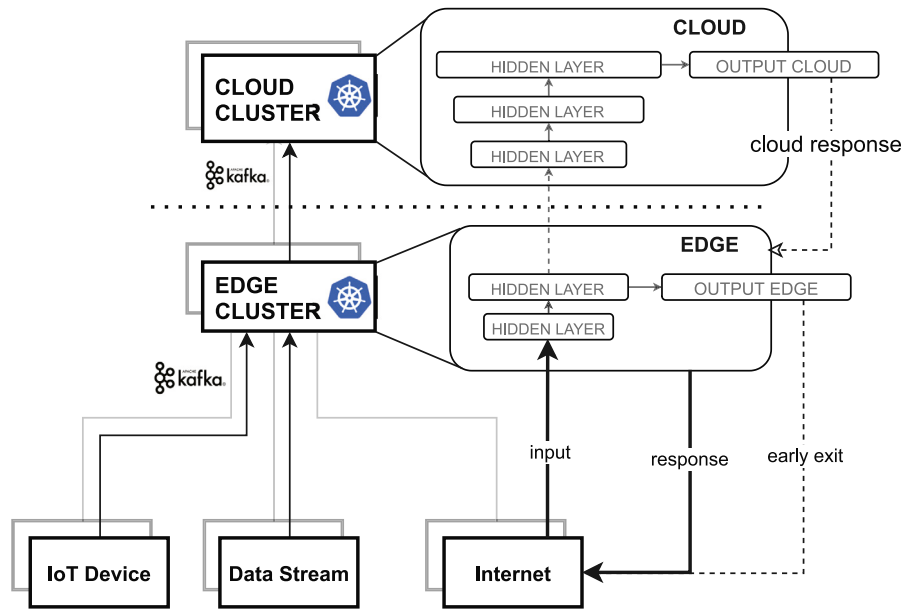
CLOUD
HIDDEN LAYER
OUTPUT CLOUD
HIDDEN LAYER
HIDDEN LAYER
CLOUD CLUSTER
cloud response
kafka
EDGE
HIDDEN LAYER
OUTPUT EDGE
HIDDEN LAYER
EDGE CLUSTER
APACHE kafka
input
response
early exit
IoT Device
Data Stream
Internet